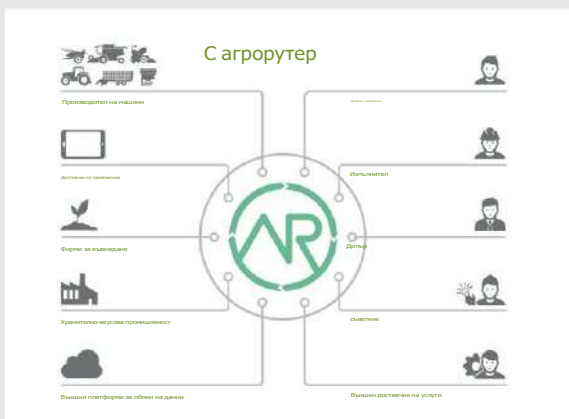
С агрорутер

Производител на машини

Доставчик на приложение

Фирми за възвеждане

Хранително-вкусова промишленост

Външни платформи за обмен на данни

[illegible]

Изпълнител

Дилър

съветник

Външен доставчик на услуги